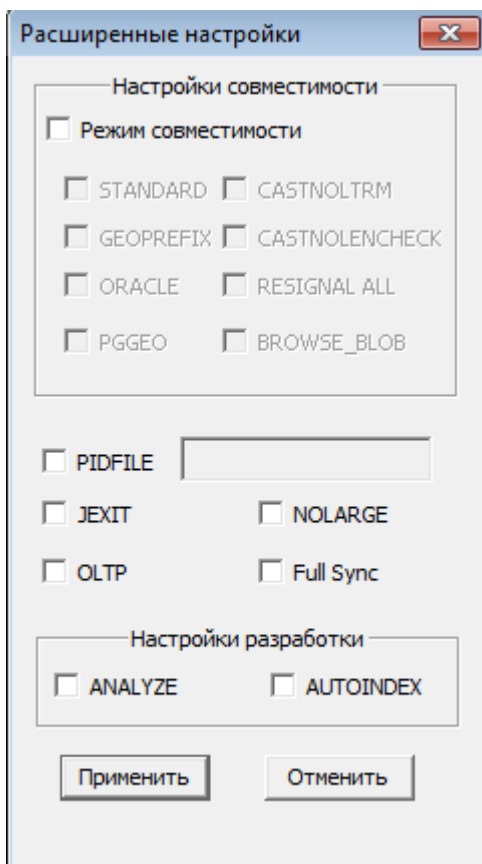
Расширенные настройки

Настройки совместимости

Режим совместимости

STANDARD
CASTNOLTRM
GEOPREFIX
CASTNOLENCHECK
ORACLE
RESIGNAL ALL
PGGEO
BROWSE_BLOB

PIDFILE

JEXIT
NOLARGE
OLTP
Full Sync

Настройки разработки

ANALYZE
AUTOINDEX

Применить
Отменить